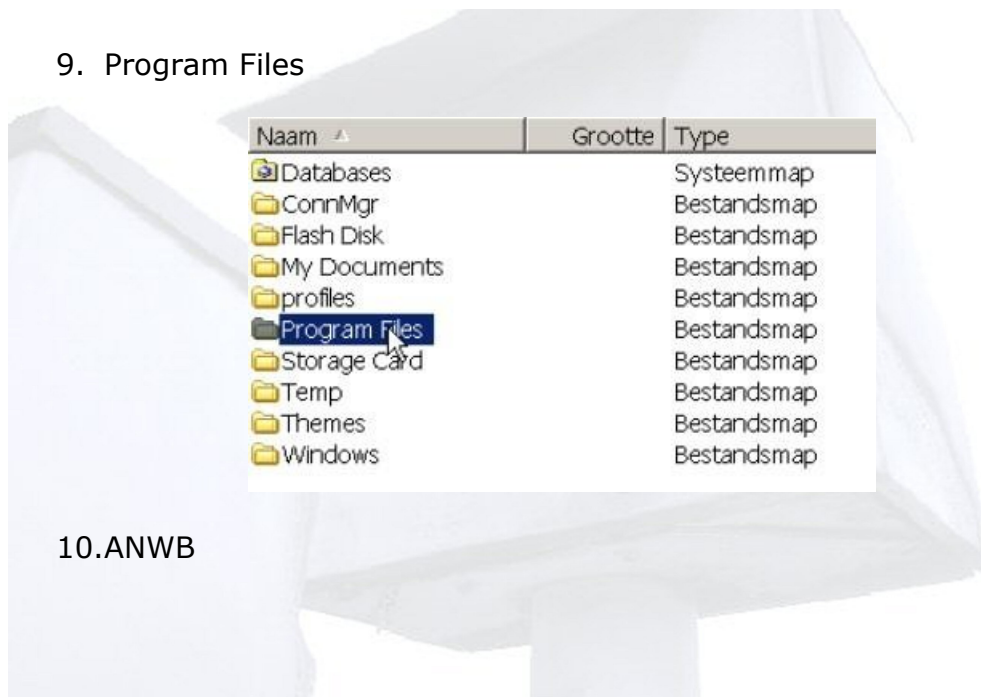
9. Program Files

| Naam | Grootte | Type |
|---|---|---|
| Databases | | Systeemmap |
| ConnMgr | | Bestandsmap |
| Flash Disk | | Bestandsmap |
| My Documents | | Bestandsmap |
| profiles | | Bestandsmap |
| Program Files | | Bestandsmap |
| Storage Card | | Bestandsmap |
| Temp | | Bestandsmap |
| Themes | | Bestandsmap |
| Windows | | Bestandsmap |

10.ANWB